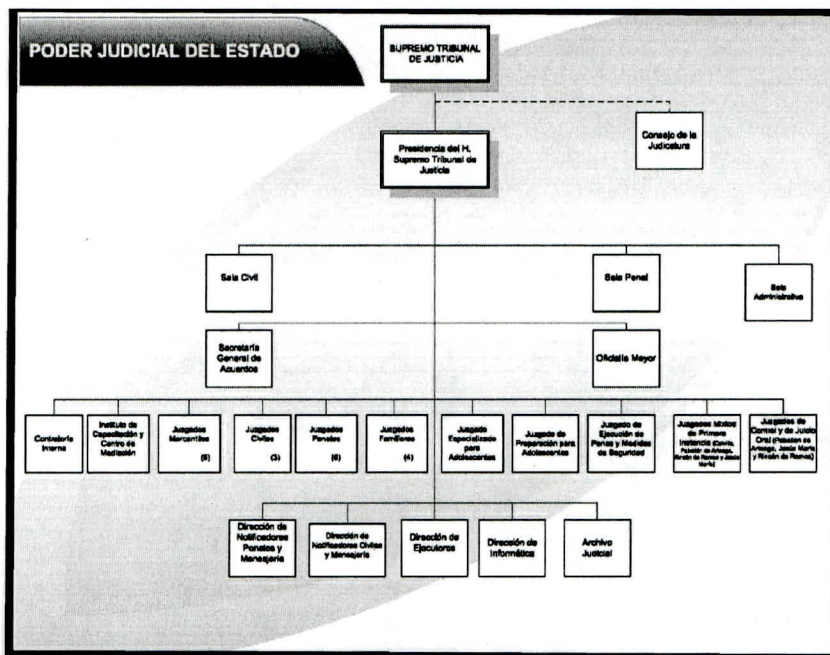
PODER JUDICIAL DEL ESTADO

SUPREMO TRIBUNAL DE JUSTICIA

Consejo de la Judicatura

Presidencia del H. Supremo Tribunal de Justicia

Sala Civil

Sala Penal

Sala Administrativa

Secretaría General de Acuerdos

Oficialía Mayor

Contraloría Interna

Instituto de Capacitación y Centro de Mediación

Juzgados Mercantiles (6)

Juzgados Civiles (3)

Juzgados Penales (6)

Juzgados Familiares (4)

Juzgado Especializado para Adolescentes

Juzgado de Preparación para Adolescentes

Juzgado de Ejecución de Penas y Medidas de Seguridad

Juzgados Mixtos de Primera Instancia (Calvillo, Pabellón de Arteaga, Rincón de Romos y Jesús María)

Juzgados de Control y de Juicio Oral (Pabellón de Arteaga, Jesús María y Rincón de Romos)

Dirección de Notificadores Penales y Mensajería

Dirección de Notificadores Civiles y Mensajería

Dirección de Ejecutores

Dirección de Informática

Archivo Judicial